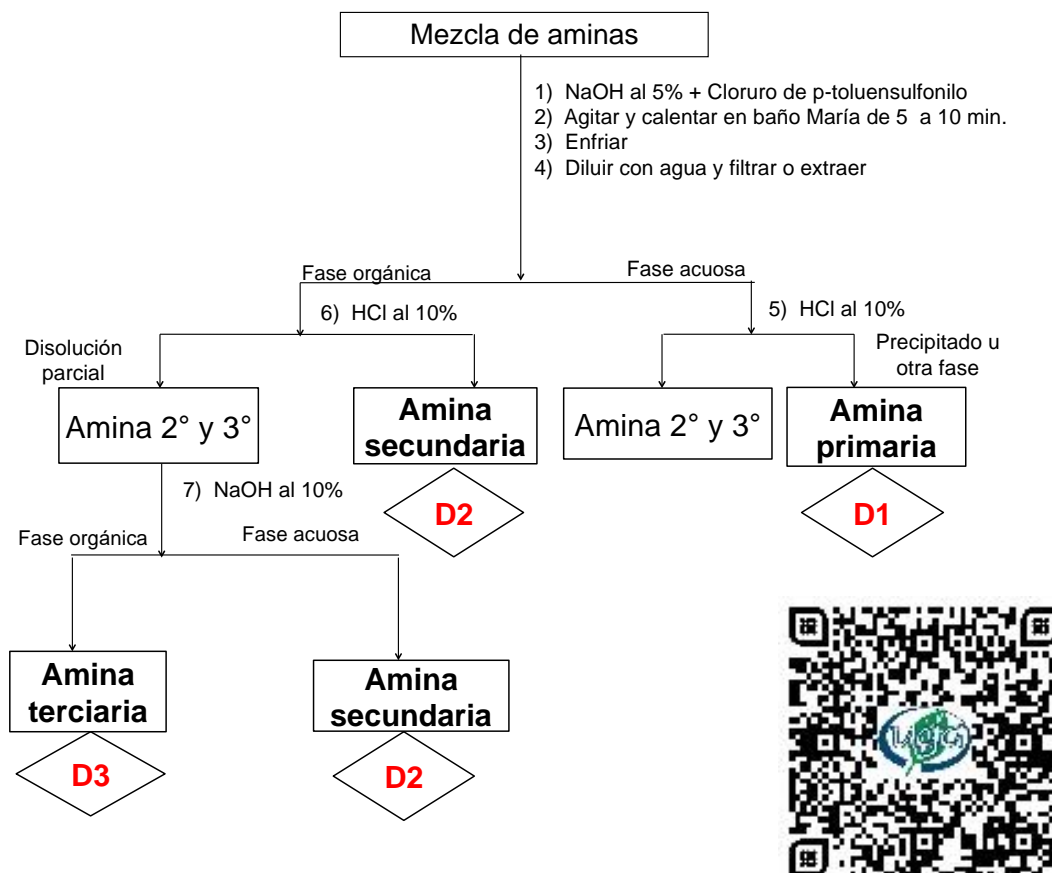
Mezcla de aminas

1) NaOH al 5% + Cloruro de p-toluensulfonilo
2) Agitar y calentar en baño María de 5 a 10 min.
3) Enfriar
4) Diluir con agua y filtrar o extraer

Fase orgánica

Fase acuosa

6) HCl al 10%

5) HCl al 10%

Disolución parcial

Amina 2° y 3°

Amina secundaria

D2

Amina 2° y 3°

Precipitado u otra fase

Amina primaria

D1

7) NaOH al 10%

Fase orgánica

Fase acuosa

Amina terciaria

D3

Amina secundaria

D2